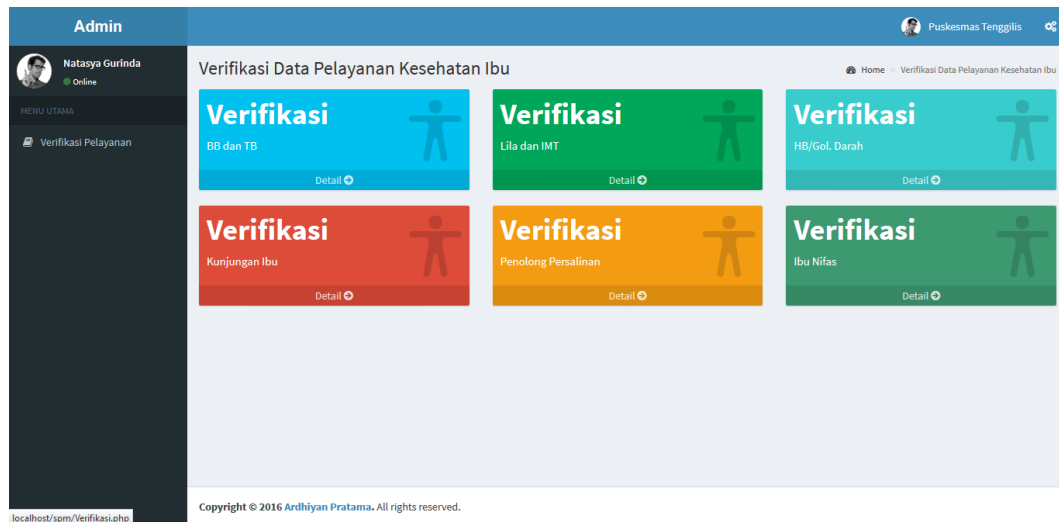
Admin

Puskesmas Tenggilis

Natasya Gurinda
Online

MENU UTAMA

Verifikasi Pelayanan

Verifikasi Data Pelayanan Kesehatan Ibu

Home > Verifikasi Data Pelayanan Kesehatan Ibu

Verifikasi
BB dan TB
Detail

Verifikasi
Lila dan IMT
Detail

Verifikasi
HB/Gol. Darah
Detail

Verifikasi
Kunjungan Ibu
Detail

Verifikasi
Penolong Persalinan
Detail

Verifikasi
Ibu Nifas
Detail

Copyright © 2016 Ardhiyan Pratama. All rights reserved.

localhost/spm/Verifikasi.php